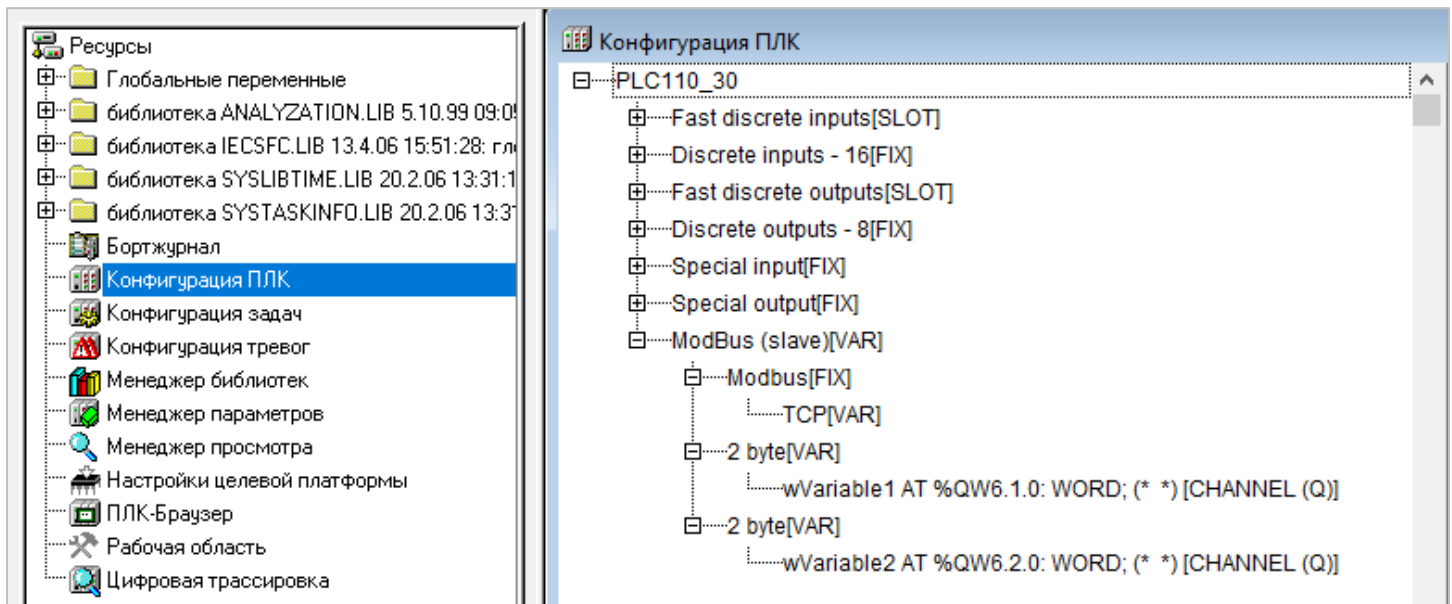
Ресурсы
Глобальные переменные
библиотека ANALYZATION.LIB 5.10.99 09:0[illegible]
библиотека IECSFC.LIB 13.4.06 15:51:28: гл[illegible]
библиотека SYSLIBTIME.LIB 20.2.06 13:31:1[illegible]
библиотека SYSTASKINFO.LIB 20.2.06 13:3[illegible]
Бортжурнал
Конфигурация ПЛК
Конфигурация задач
Конфигурация тревог
Менеджер библиотек
Менеджер параметров
Менеджер просмотра
Настройки целевой платформы
ПЛК-Браузер
Рабочая область
Цифровая трассировка

Конфигурация ПЛК
PLC110_30
Fast discrete inputs[SLOT]
Discrete inputs - 16[FIX]
Fast discrete outputs[SLOT]
Discrete outputs - 8[FIX]
Special input[FIX]
Special output[FIX]
ModBus (slave)[VAR]
Modbus[FIX]
TCP[VAR]
2 byte[VAR]
wVariable1 AT %QW6.1.0: WORD; (* *) [CHANNEL (Q)]
2 byte[VAR]
wVariable2 AT %QW6.2.0: WORD; (* *) [CHANNEL (Q)]